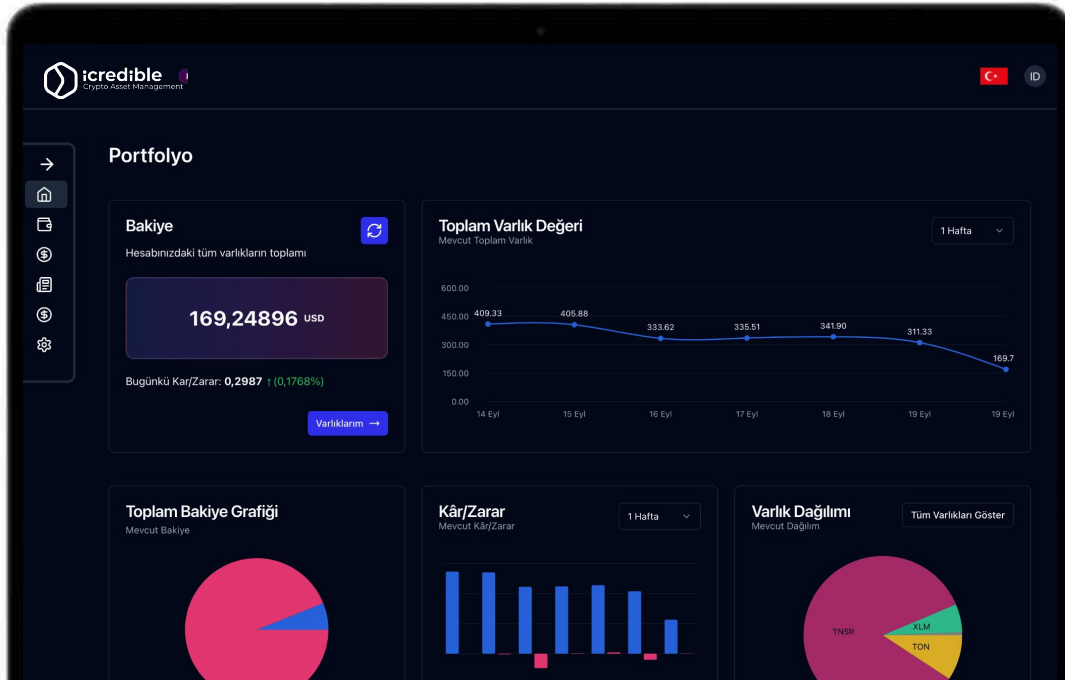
icredible
Crypto Asset Management

ID

Portfolyo

Bakiye
Hesabınızdaki tüm varlıkların toplamı

169,24896 USD

Bugünkü Kar/Zarar: 0,2987 ↑ (0,1768%)

Varlıklarım →

Toplam Varlık Değeri
Mevcut Toplam Varlık

1 Hafta

600.00
450.00
300.00
150.00
0.00

409.33
405.88
333.62
335.51
341.90
311.33
169.7

14 Eyl
15 Eyl
16 Eyl
17 Eyl
18 Eyl
19 Eyl
19 Eyl

Toplam Bakiye Grafiği
Mevcut Bakiye

Kâr/Zarar
Mevcut Kâr/Zarar

1 Hafta

Varlık Dağılımı
Mevcut Dağılım

Tüm Varlıkları Göster

TNSR
XLM
TON